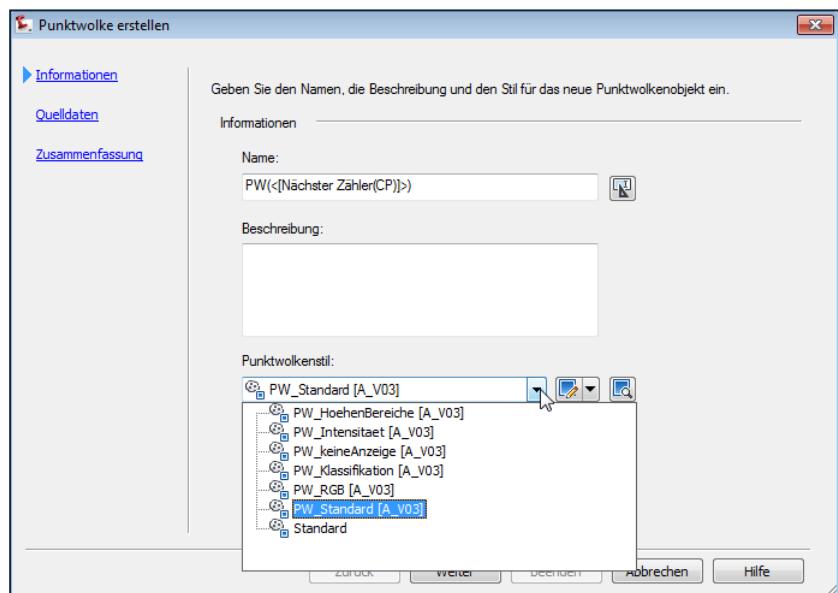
Punktwolke erstellen

Informationen
Quelldaten
Zusammenfassung

Geben Sie den Namen, die Beschreibung und den Stil für das neue Punktwolkenobjekt ein.

Informationen

Name:
PW(<[Nächster Zähler(CP)]>)

Beschreibung:

Punktwolkenstil:
PW_Standard [A_V03]
PW_HoehenBereiche [A_V03]
PW_Intensitaet [A_V03]
PW_keineAnzeige [A_V03]
PW_Klassifikation [A_V03]
PW_RGB [A_V03]
PW_Standard [A_V03]
Standard

Zurück
Weiter
Beenden
Abbrechen
Hilfe